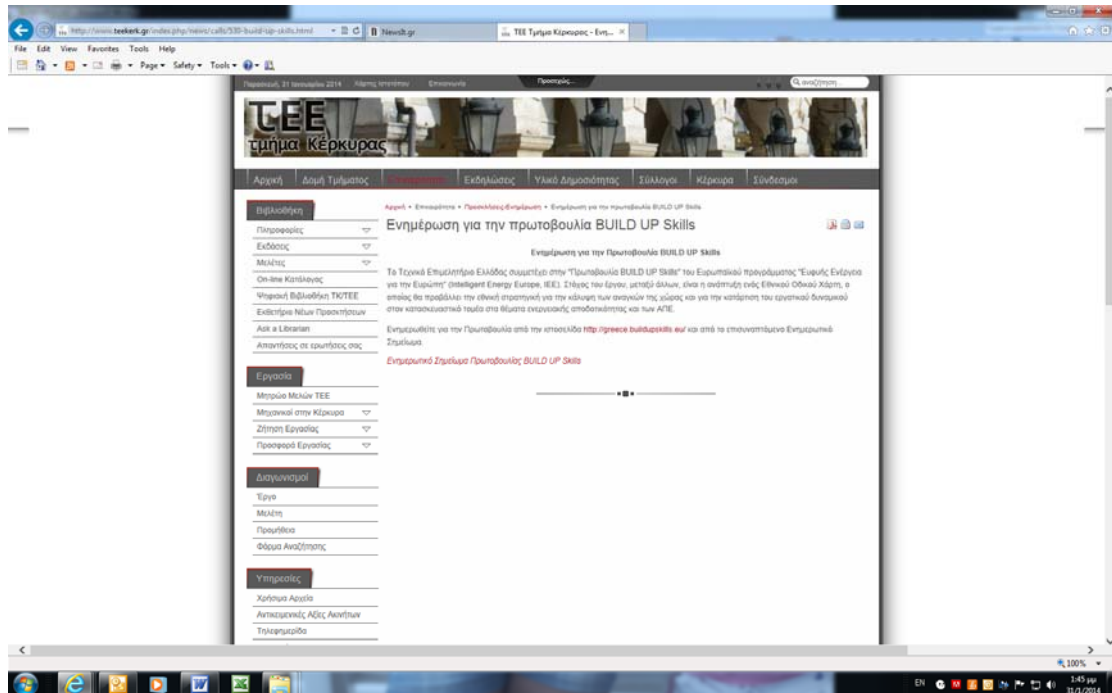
http://www.teekerk.gr/index.php/news/calls/530-build-up-skills.html
Newsit.gr
TEE Τμήμα Κέρκυρας - Ενη...
File Edit View Favorites Tools Help
Page▾ Safety▾ Tools▾

Παρασκευή, 31 Ιανουαρίου 2014 Χάρτης Ιστοτόπου Επικοινωνία
Προσοχής...
αναζήτηση...

ΤΕΕ
τμήμα Κέρκυρας

Αρχική | Δομή Τμήματος | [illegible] | Εκδηλώσεις | Υλικό Δημοσιότητας | Σύλλογοι | Κέρκυρα | Σύνδεσμοι

Βιβλιοθήκη
Πληροφορίες
Εκδόσεις
Μελέτες
On-line Κατάλογος
Ψηφιακή Βιβλιοθήκη ΤΚ/ΤΕΕ
Εκθετήριο Νέων Προσκτήσεων
Ask a Librarian
Απαντήσεις σε ερωτήσεις σας

Εργασία
Μητρώο Μελών ΤΕΕ
Μηχανικοί στην Κέρκυρα
Ζήτηση Εργασίας
Προσφορά Εργασίας

Διαγωνισμοί
Έργα
Μελέτη
Προμήθεια
Φόρμα Αναζήτησης

Υπηρεσίες
Χρήσιμα Αρχεία
Αντικειμενικές Αξίες Ακινήτων
Τηλεφημερίδα

Αρχική • Επικαιρότητα • Προσκλήσεις-Ενημέρωση • Ενημέρωση για την πρωτοβουλία BUILD UP Skills

Ενημέρωση για την πρωτοβουλία BUILD UP Skills

Ενημέρωση για την Πρωτοβουλία BUILD UP Skills

Το Τεχνικό Επιμελητήριο Ελλάδας συμμετέχει στην "Πρωτοβουλία BUILD UP Skills" του Ευρωπαϊκού προγράμματος "Ευφυής Ενέργεια για την Ευρώπη" (Intelligent Energy Europe, IEE). Στόχος του έργου, μεταξύ άλλων, είναι η ανάπτυξη ενός Εθνικού Οδικού Χάρτη, ο οποίος θα προβάλλει την εθνική στρατηγική για την κάλυψη των αναγκών της χώρας και για την κατάρτιση του εργατικού δυναμικού στον κατασκευαστικό τομέα στα θέματα ενεργειακής αποδοτικότητας και των ΑΠΕ.

Ενημερωθείτε για την Πρωτοβουλία από την ιστοσελίδα http://greece.buildupskills.eu/ και από το επισυναπτόμενο Ενημερωτικό Σημείωμα.

Ενημερωτικό Σημείωμα Πρωτοβουλίας BUILD UP Skills

100%
EN 1:45 μμ 31/1/2014